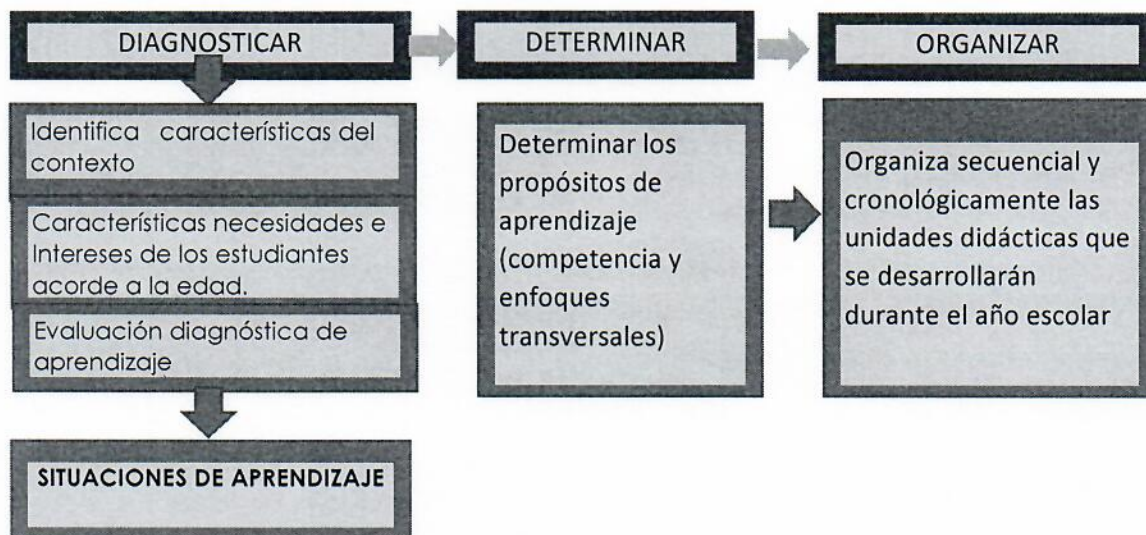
DIAGNOSTICAR

DETERMINAR

ORGANIZAR

Identifica características del contexto

Características necesidades e Intereses de los estudiantes acorde a la edad.

Evaluación diagnóstica de aprendizaje

SITUACIONES DE APRENDIZAJE

Determinar los propósitos de aprendizaje (competencia y enfoques transversales)

Organiza secuencial y cronológicamente las unidades didácticas que se desarrollarán durante el año escolar